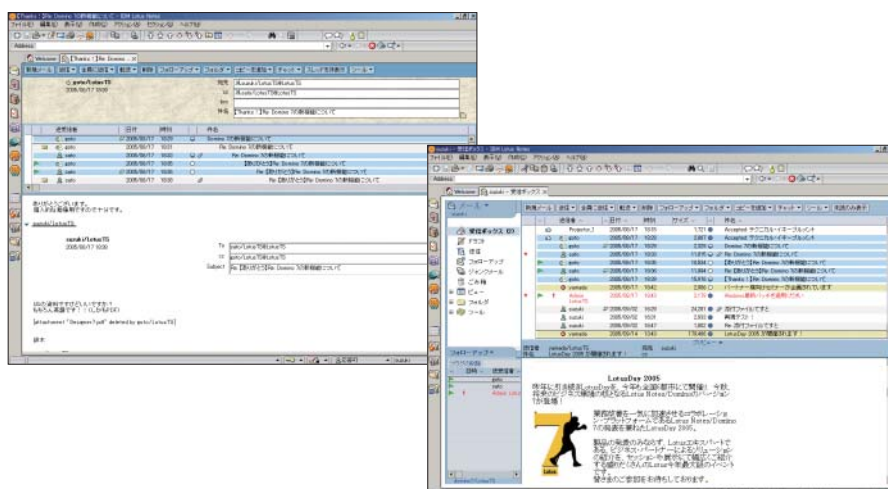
[Thanks!] Re: Domino 7の新機能について - IBM Lotus Notes
ファイル(F) 編集(E) 表示(V) 作成(C) アクション(A) ヘルプ(H)
Address
Welcome [Thanks!] Re: Domino
新規メール 返信 全員に返信 転送 削除 フォローアップ フォルダ コピー ツール
goto/Lotus/TS
2005/06/17 10:28
宛先 suzuki/Lotus/TS@Lotus/TS
cc suzuki/Lotus/TS@Lotus
bcc
件名 [Thanks!] Re: Domino 7の新機能について

送信者 日付 時刻 件名
goto 2005/06/17 10:28 Domino 7の新機能について
goto 2005/06/17 10:28 Re: Domino 7の新機能について
goto 2005/06/17 10:28 Re: Domino 7の新機能について
goto 2005/06/17 10:28 【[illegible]】Re: Domino 7の新機能について
goto 2005/06/17 10:28 Re: 【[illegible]】Re: Domino 7の新機能について

ありがとうございます。
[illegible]

suzuki/Lotus/TS
suzuki/Lotus/TS
2005/06/17 10:26
To goto/Lotus/TS@Lotus/TS
cc goto/Lotus/TS@Lotus/TS
Subject Re: 【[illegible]】Re: Domino 7の新機能について

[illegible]
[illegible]
[attachment "Designer7.pdf" deleted by goto/Lotus/TS]
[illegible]

suzuki - 受信ボックス - IBM Lotus Notes
ファイル(F) 編集(E) 表示(V) 作成(C) アクション(A) ヘルプ(H)
Welcome suzuki - 受信ボックス
メール
新規メール 返信 全員に返信 転送 削除 フォローアップ フォルダ コピー ツール 表示
受信ボックス
ドラフト
送信済
フォローアップ
ジャンクメール
ごみ箱
ビュー
フォルダ
ツール
送信者 日付 時刻 サイズ 件名
Accepted: テクニカル・イネーブルメント
Accepted: テクニカル・イネーブルメント
Re: Domino 7の新機能について
Re: Domino 7の新機能について
【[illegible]】Re: Domino 7の新機能について
【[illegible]】Re: Domino 7の新機能について
[Thanks!] Re: Domino 7の新機能について
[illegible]
Re: 添付ファイルです
LotusDay 2005 7月開催決定!
フォローアップ
goto
goto
Ateka Lotus
LotusDay 2005
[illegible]
Lotus